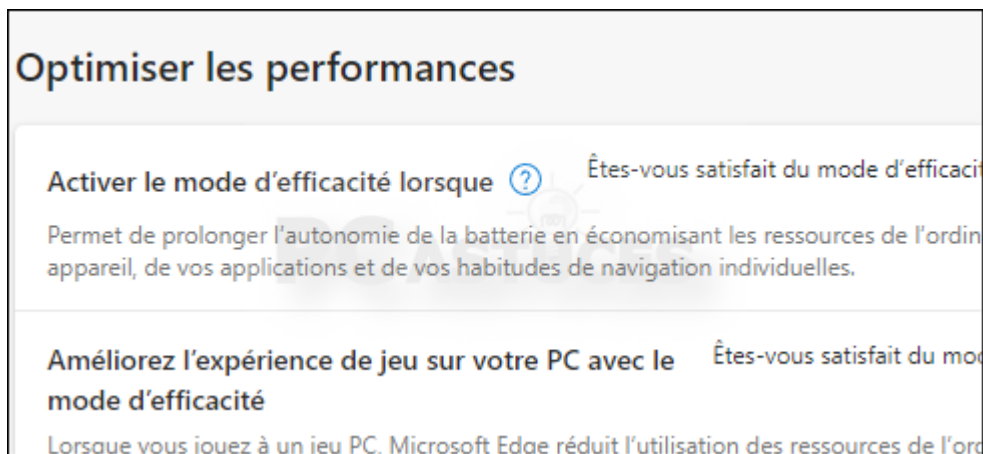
Optimiser les performances

Activer le mode d'efficacité lorsque ?

Êtes-vous satisfait du mode d'efficacit

Permet de prolonger l'autonomie de la batterie en économisant les ressources de l'ordin appareil, de vos applications et de vos habitudes de navigation individuelles.

Améliorez l'expérience de jeu sur votre PC avec le mode d'efficacité

Êtes-vous satisfait du mod

Lorsque vous jouez à un jeu PC, Microsoft Edge réduit l'utilisation des ressources de l'ord